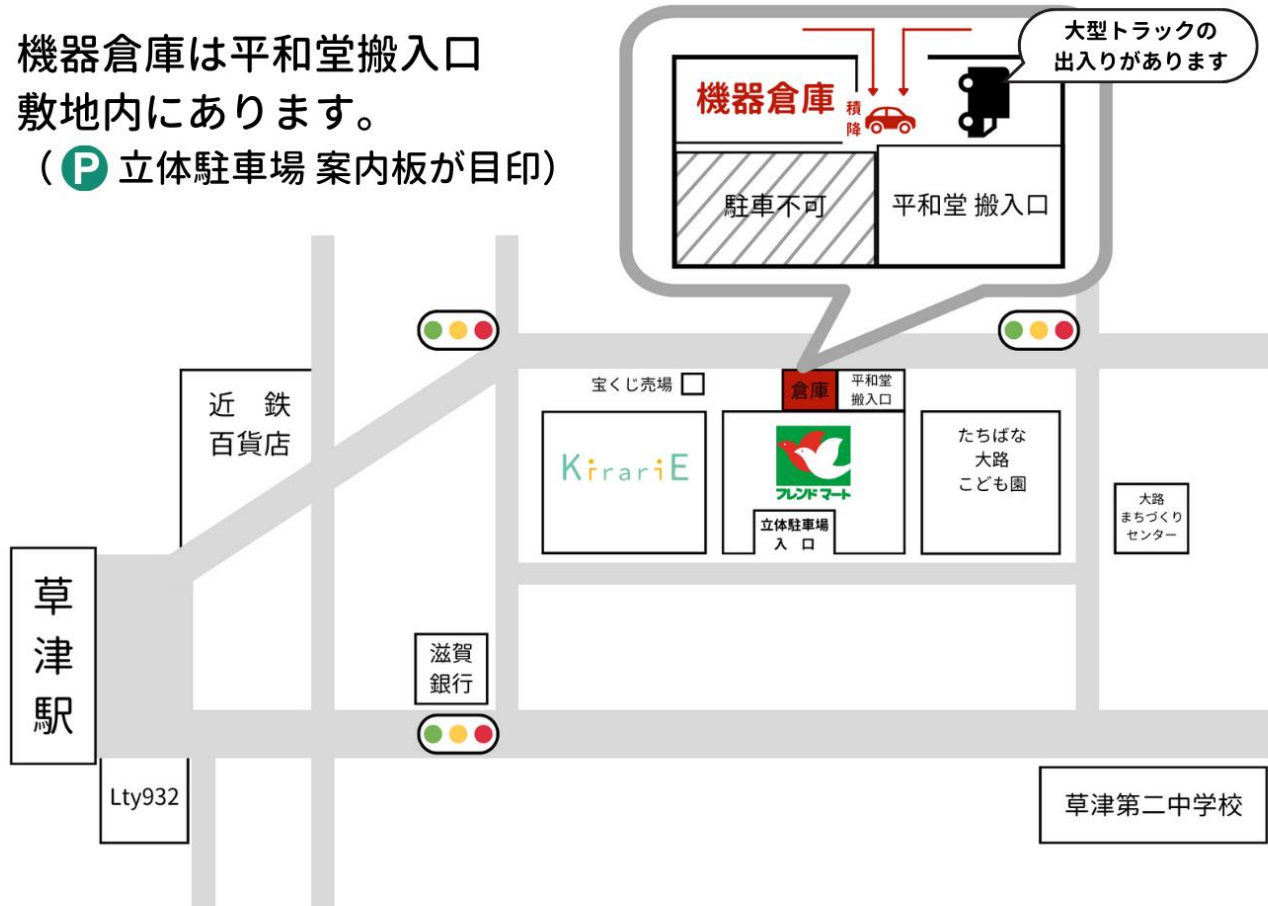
機器倉庫は平和堂搬入口
敷地内にあります。
（P 立体駐車場 案内板が目印）

機器倉庫
積
降

大型トラックの
出入りがあります

駐車不可

平和堂 搬入口

近 鉄
百貨店

宝くじ売場

倉庫

平和堂
搬入口

KirariE

フレンドマート

立体駐車場
入 口

たちばな
大路
こども園

大路
まちづくり
センター

草
津
駅

滋賀
銀行

Lty932

草津第二中学校